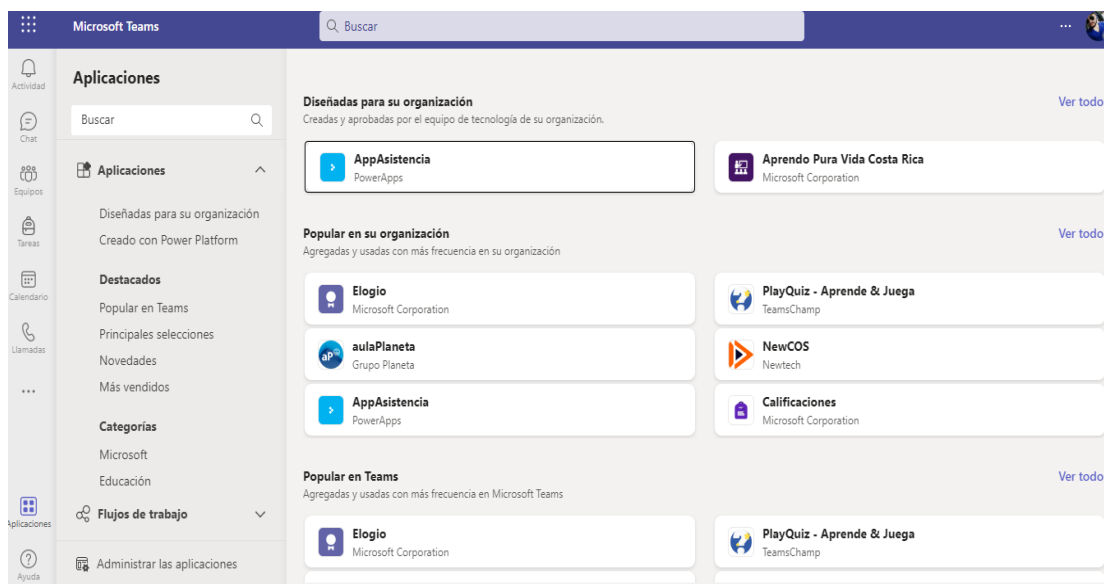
Microsoft Teams

Buscar

...

Actividad

Chat

Equipos

Tareas

Calendario

Llamadas

...

Aplicaciones

Ayuda

Aplicaciones

Buscar

Aplicaciones

Diseñadas para su organización

Creado con Power Platform

Destacados

Popular en Teams

Principales selecciones

Novedades

Más vendidos

Categorías

Microsoft

Educación

Flujos de trabajo

Administrar las aplicaciones

Diseñadas para su organización

Creadas y aprobadas por el equipo de tecnología de su organización.

Ver todo

AppAsistencia
PowerApps

Aprendo Pura Vida Costa Rica
Microsoft Corporation

Popular en su organización

Agregadas y usadas con más frecuencia en su organización

Ver todo

Elogio
Microsoft Corporation

PlayQuiz - Aprende & Juega
TeamsChamp

aulaPlaneta
Grupo Planeta

NewCOS
Newtech

AppAsistencia
PowerApps

Calificaciones
Microsoft Corporation

Popular en Teams

Agregadas y usadas con más frecuencia en Microsoft Teams

Ver todo

Elogio
Microsoft Corporation

PlayQuiz - Aprende & Juega
TeamsChamp